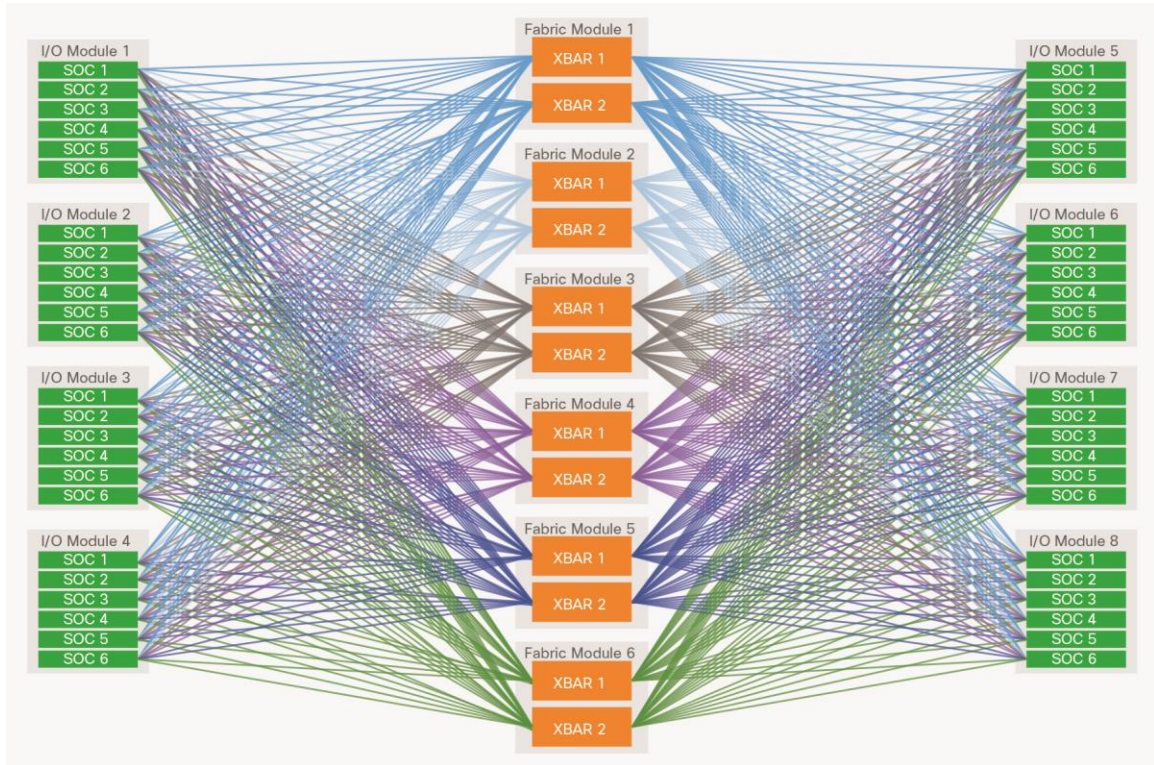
I/O Module 1
SOC 1
SOC 2
SOC 3
SOC 4
SOC 5
SOC 6

I/O Module 2
SOC 1
SOC 2
SOC 3
SOC 4
SOC 5
SOC 6

I/O Module 3
SOC 1
SOC 2
SOC 3
SOC 4
SOC 5
SOC 6

I/O Module 4
SOC 1
SOC 2
SOC 3
SOC 4
SOC 5
SOC 6

Fabric Module 1
XBAR 1
XBAR 2

Fabric Module 2
XBAR 1
XBAR 2

Fabric Module 3
XBAR 1
XBAR 2

Fabric Module 4
XBAR 1
XBAR 2

Fabric Module 5
XBAR 1
XBAR 2

Fabric Module 6
XBAR 1
XBAR 2

I/O Module 5
SOC 1
SOC 2
SOC 3
SOC 4
SOC 5
SOC 6

I/O Module 6
SOC 1
SOC 2
SOC 3
SOC 4
SOC 5
SOC 6

I/O Module 7
SOC 1
SOC 2
SOC 3
SOC 4
SOC 5
SOC 6

I/O Module 8
SOC 1
SOC 2
SOC 3
SOC 4
SOC 5
SOC 6